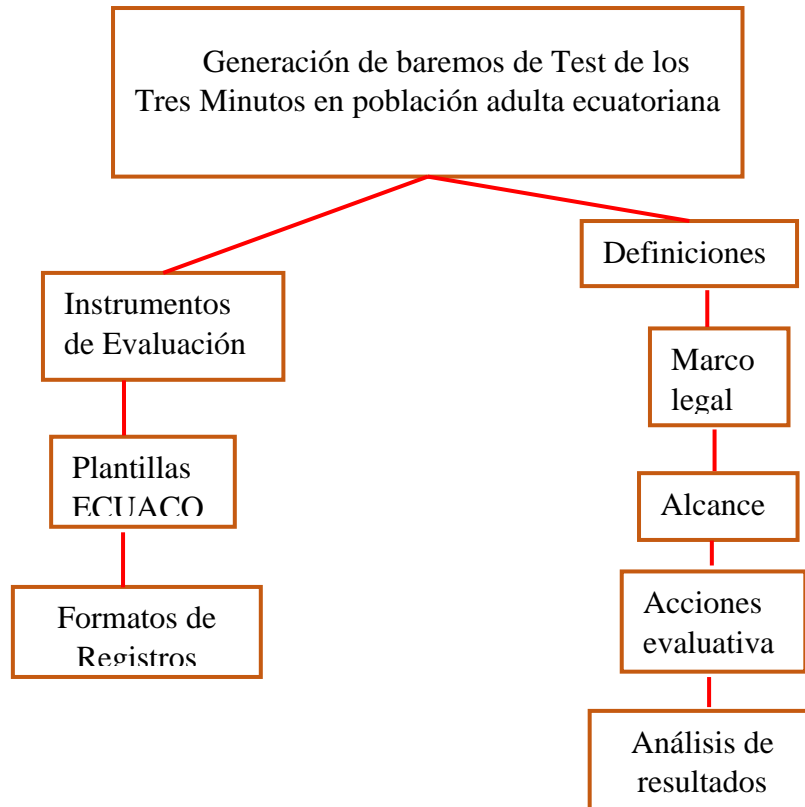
Generación de baremos de Test de los Tres Minutos en población adulta ecuatoriana

Instrumentos de Evaluación

Plantillas ECUACO

Formatos de Registros

Definiciones

Marco legal

Alcance

Acciones evaluativa

Análisis de resultados